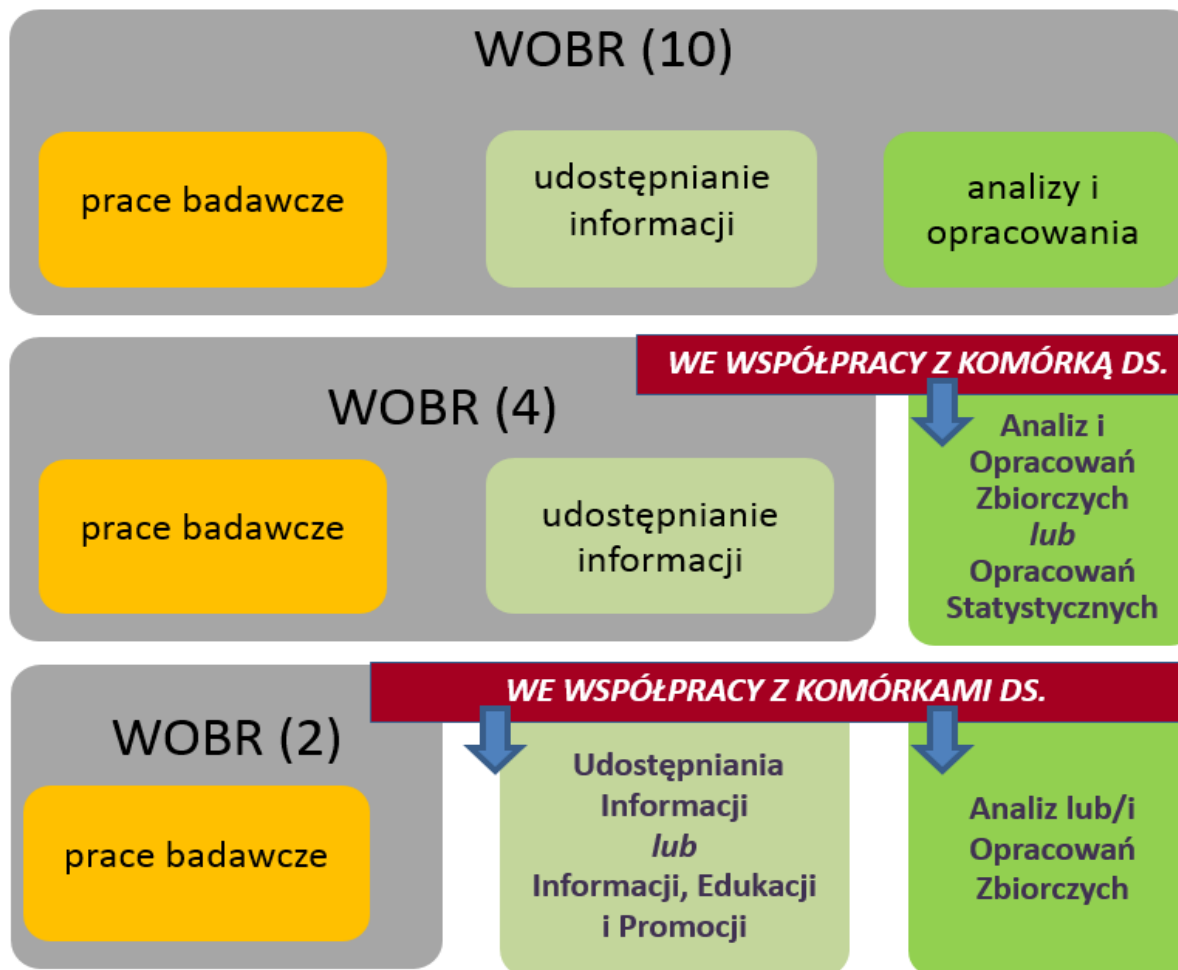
WOBR (10)

prace badawcze

udostępnianie informacji

analizy i opracowania

WE WSPÓŁPRACY Z KOMÓRKĄ DS.

WOBR (4)

prace badawcze

udostępnianie informacji

Analiz i Opracowań Zbiorczych *lub* Opracowań Statystycznych

WE WSPÓŁPRACY Z KOMÓRKAMI DS.

WOBR (2)

prace badawcze

Udostępniania Informacji *lub* Informacji, Edukacji i Promocji

Analiz lub/i Opracowań Zbiorczych